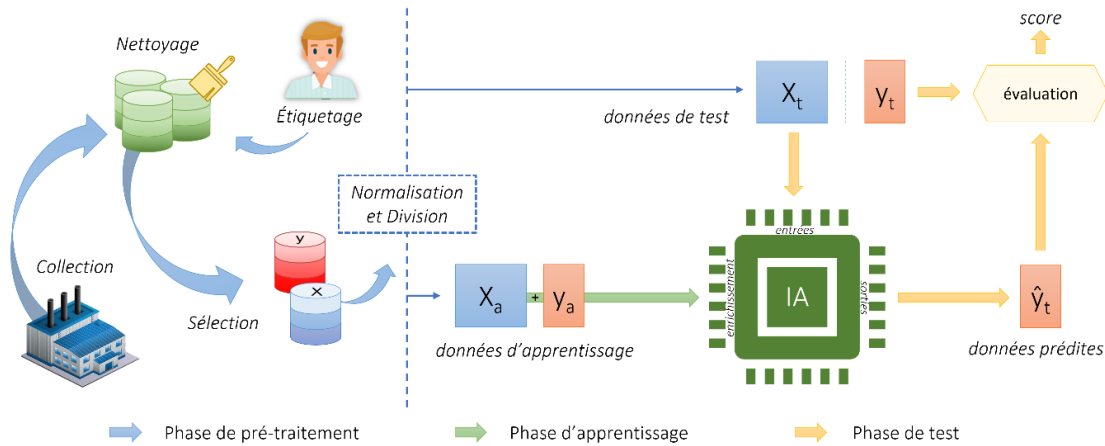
Nettoyage

Étiquetage

Collection

Sélection

y

x

Normalisation et Division

score

$X_t$

$y_t$

évaluation

données de test

entrées

enrichissement

IA

sorties

$X_a$

+

$y_a$

données d'apprentissage

$\hat{y}_t$

données prédites

Phase de pré-traitement

Phase d'apprentissage

Phase de test